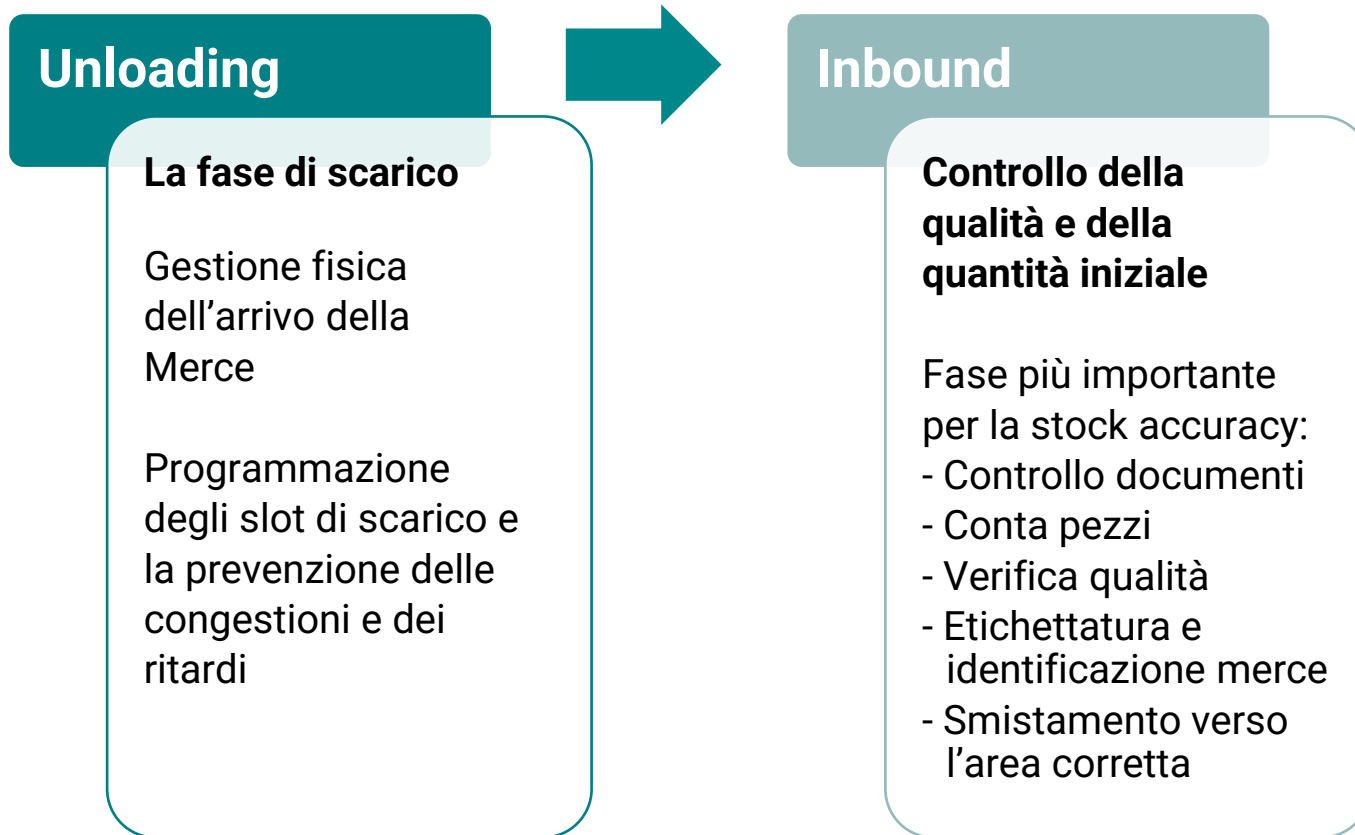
Unloading

La fase di scarico

Gestione fisica dell’arrivo della Merce

Programmazione degli slot di scarico e la prevenzione delle congestioni e dei ritardi

Inbound

Controllo della qualità e della quantità iniziale

Fase più importante per la stock accuracy:
- Controllo documenti
- Conta pezzi
- Verifica qualità
- Etichettatura e identificazione merce
- Smistamento verso l’area corretta